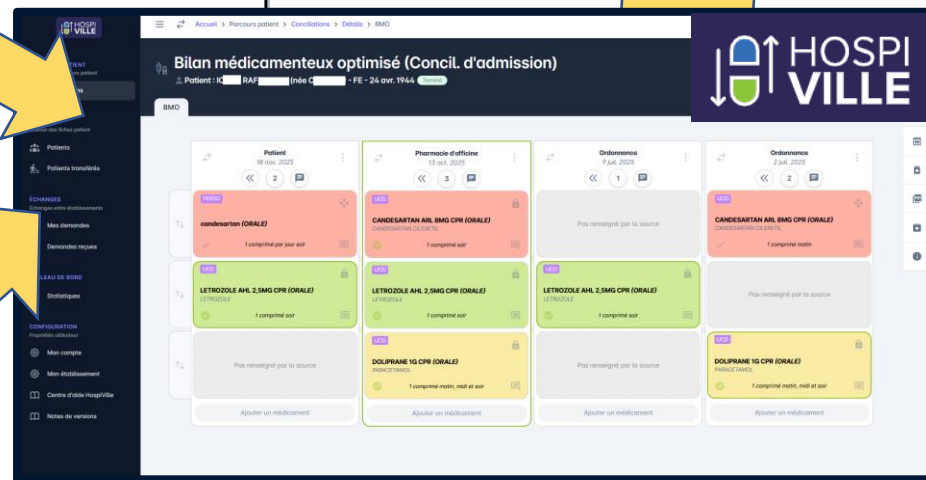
HOSPI VILLE

PATIENT
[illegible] un patient
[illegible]ne

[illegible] des fiches patient
Patients
Patients transférés

ÉCHANGES
Échanges entre établissements
Mes demandes
Demandes reçues

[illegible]LEAU DE BORD
Statistiques

CONFIGURATION
Propriétés utilisateur
Mon compte
Mon établissement
Centre d'aide HospiVille
Notes de versions

Accueil > Parcours patient > Conciliations > Détails > BMO

Bilan médicamenteux optimisé (Concil. d'admission)
Patient : I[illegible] RAF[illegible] (née C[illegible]) - FE - 24 avr. 1944 Terminé

BMO

| Patient 18 nov. 2025 2 | Pharmacie d'officine 13 oct. 2025 3 | Ordonnance 9 juil. 2025 1 | Ordonnance 2 juil. 2025 2 |
|---|---|---|---|
| PERSO candesartan (ORALE) 1 comprimé par jour soir | UCD CANDESARTAN ARL 8MG CPR (ORALE) CANDESARTAN CILEXETIL 1 comprimé soir | Pas renseigné par la source | UCD CANDESARTAN ARL 8MG CPR (ORALE) CANDESARTAN CILEXETIL 1 comprimé matin |
| UCD LETROZOLE AHL 2,5MG CPR (ORALE) LETROZOLE 1 comprimé soir | UCD LETROZOLE AHL 2,5MG CPR (ORALE) LETROZOLE 1 comprimé soir | UCD LETROZOLE AHL 2,5MG CPR (ORALE) LETROZOLE 1 comprimé soir | Pas renseigné par la source |
| Pas renseigné par la source | UCD DOLIPRANE 1G CPR (ORALE) PARACETAMOL 1 comprimé matin, midi et soir | Pas renseigné par la source | UCD DOLIPRANE 1G CPR (ORALE) PARACETAMOL 1 comprimé matin, midi et soir |
| Ajouter un médicament | Ajouter un médicament | Ajouter un médicament | Ajouter un médicament |